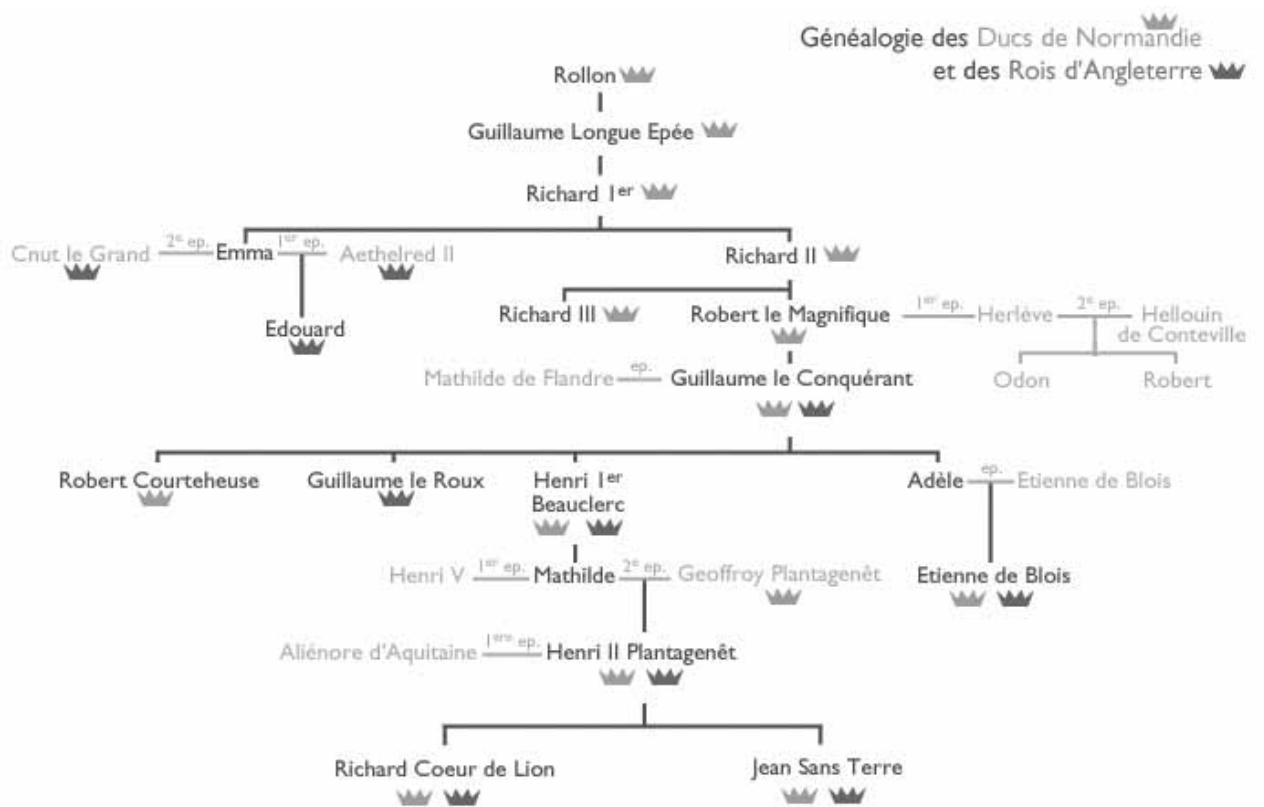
Généalogie des Ducs de Normandie
et des Rois d'Angleterre

Rollon

Guillaume Longue Epée

Richard $1^{er}$

Cnut le Grand $2^{e}$ ep. Emma $1^{er}$ ep. Aethelred II

Edouard

Richard II

Richard III

Robert le Magnifique $1^{er}$ ep. Herlève $2^{e}$ ep. Hellouin de Conteville

Odon

Robert

Mathilde de Flandre ep. Guillaume le Conquérant

Robert Courteheuse

Guillaume le Roux

Henri $1^{er}$ Beauclerc

Adèle ep. Etienne de Blois

Henri V $1^{er}$ ep. Mathilde $2^{e}$ ep. Geoffroy Plantagenêt

Etienne de Blois

Aliénore d'Aquitaine $1^{ere}$ ep. Henri II Plantagenêt

Richard Coeur de Lion

Jean Sans Terre